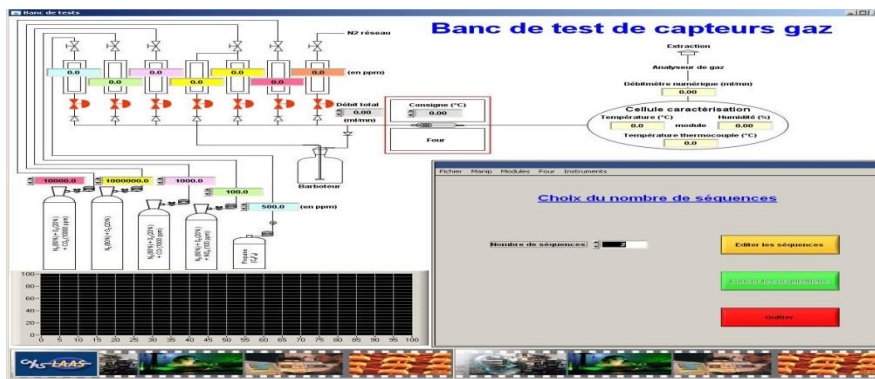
Banc de tests

Banc de test de capteurs gaz

N2 réseau

0.0 0.0 0.0 0.0 0.0 0.0 0.0 (en ppm)

Débit total
0.00
(ml/mn)

Consigne (°C)
0.00

Four

Barboteur

Extraction

Analyseur de gaz

Débitmètre numérique (ml/mn)
0.00

Cellule caractérisation
Température (°C) Humidité (%)
0.0 module 0.00
Température thermocouple (°C)
0.0

10000.0 1000000.0 1000.0 100.0 500.0 (en ppm)

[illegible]

100
80
60
40
20
0
0 5 10 15 20 25 30 35 40 45 50 55 60 65 70 75 80 85 90 95 100

Fichier Manip Modules Four Instruments

Choix du nombre de séquences

Nombre de séquences 2

Editer les séquences

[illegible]

Quitter

LAAS